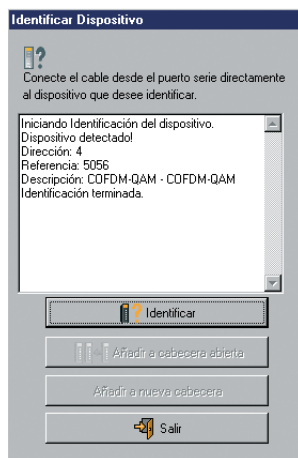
Identificar Dispositivo

?

Conecte el cable desde el puerto serie directamente al dispositivo que desee identificar.

Iniciando Identificación del dispositivo.
Dispositivo detectado!
Dirección: 4
Referencia: 5056
Descripción: COFDM-QAM - COFDM-QAM
Identificación terminada.

Identificar

Añadir a cabecera abierta

Añadir a nueva cabecera

Salir